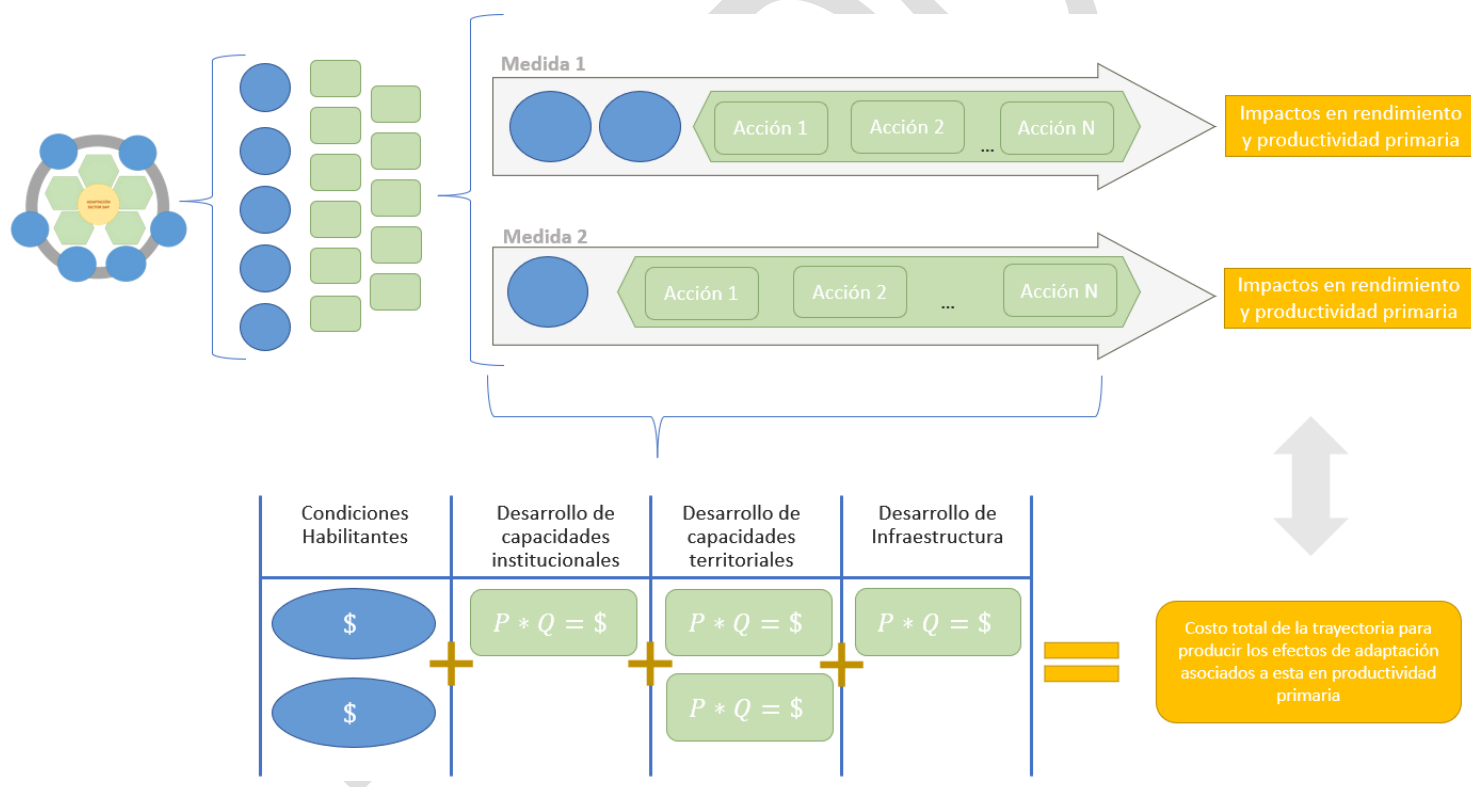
ADAPTACIÓN SECTOR SAP

Medida 1

Acción 1

Acción 2

...

Acción N

Impactos en rendimiento y productividad primaria

Medida 2

Acción 1

Acción 2

...

Acción N

Impactos en rendimiento y productividad primaria

| Condiciones Habilitantes | Desarrollo de capacidades institucionales | Desarrollo de capacidades territoriales | Desarrollo de Infraestructura |
|---|---|---|---|
| \$ | $P * Q = \$$ | $P * Q = \$$ | $P * Q = \$$ |
| \$ | | $P * Q = \$$ | |

Costo total de la trayectoria para producir los efectos de adaptación asociados a esta en productividad primaria